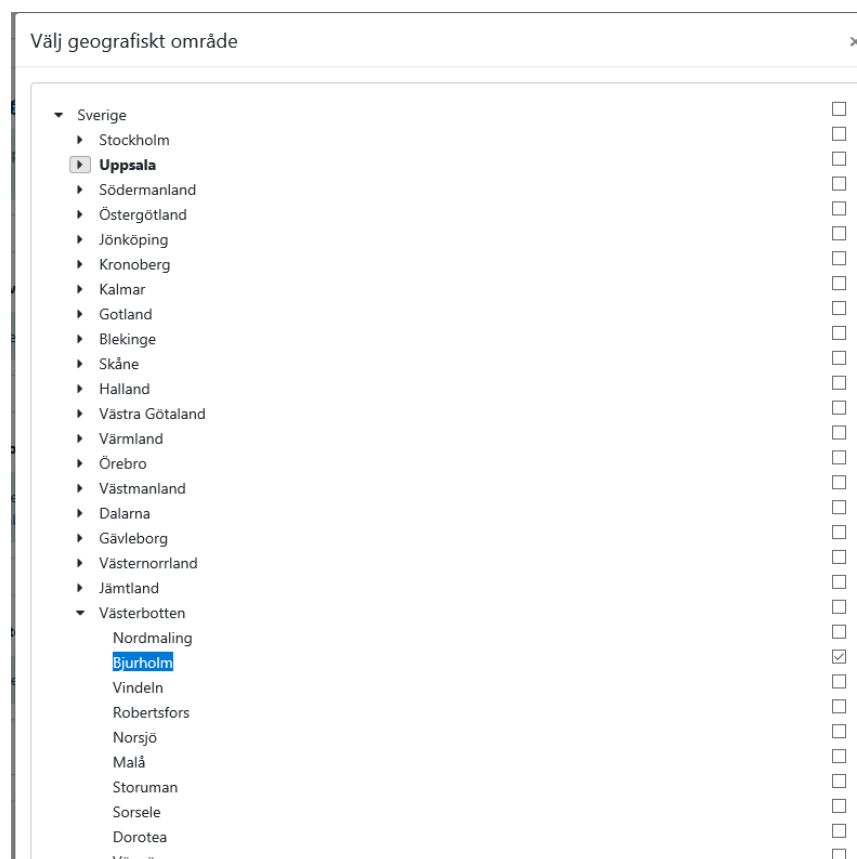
Välj geografiskt område

Sverige
Stockholm
Uppsala
Södermanland
Östergötland
Jönköping
Kronoberg
Kalmar
Gotland
Blekinge
Skåne
Halland
Västra Götaland
Värmland
Örebro
Västmanland
Dalarna
Gävleborg
Västernorrland
Jämtland
Västerbotten
Nordmaling
Bjurholm
Vindeln
Robertsfors
Norsjö
Malå
Storuman
Sorsele
Dorotea
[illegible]